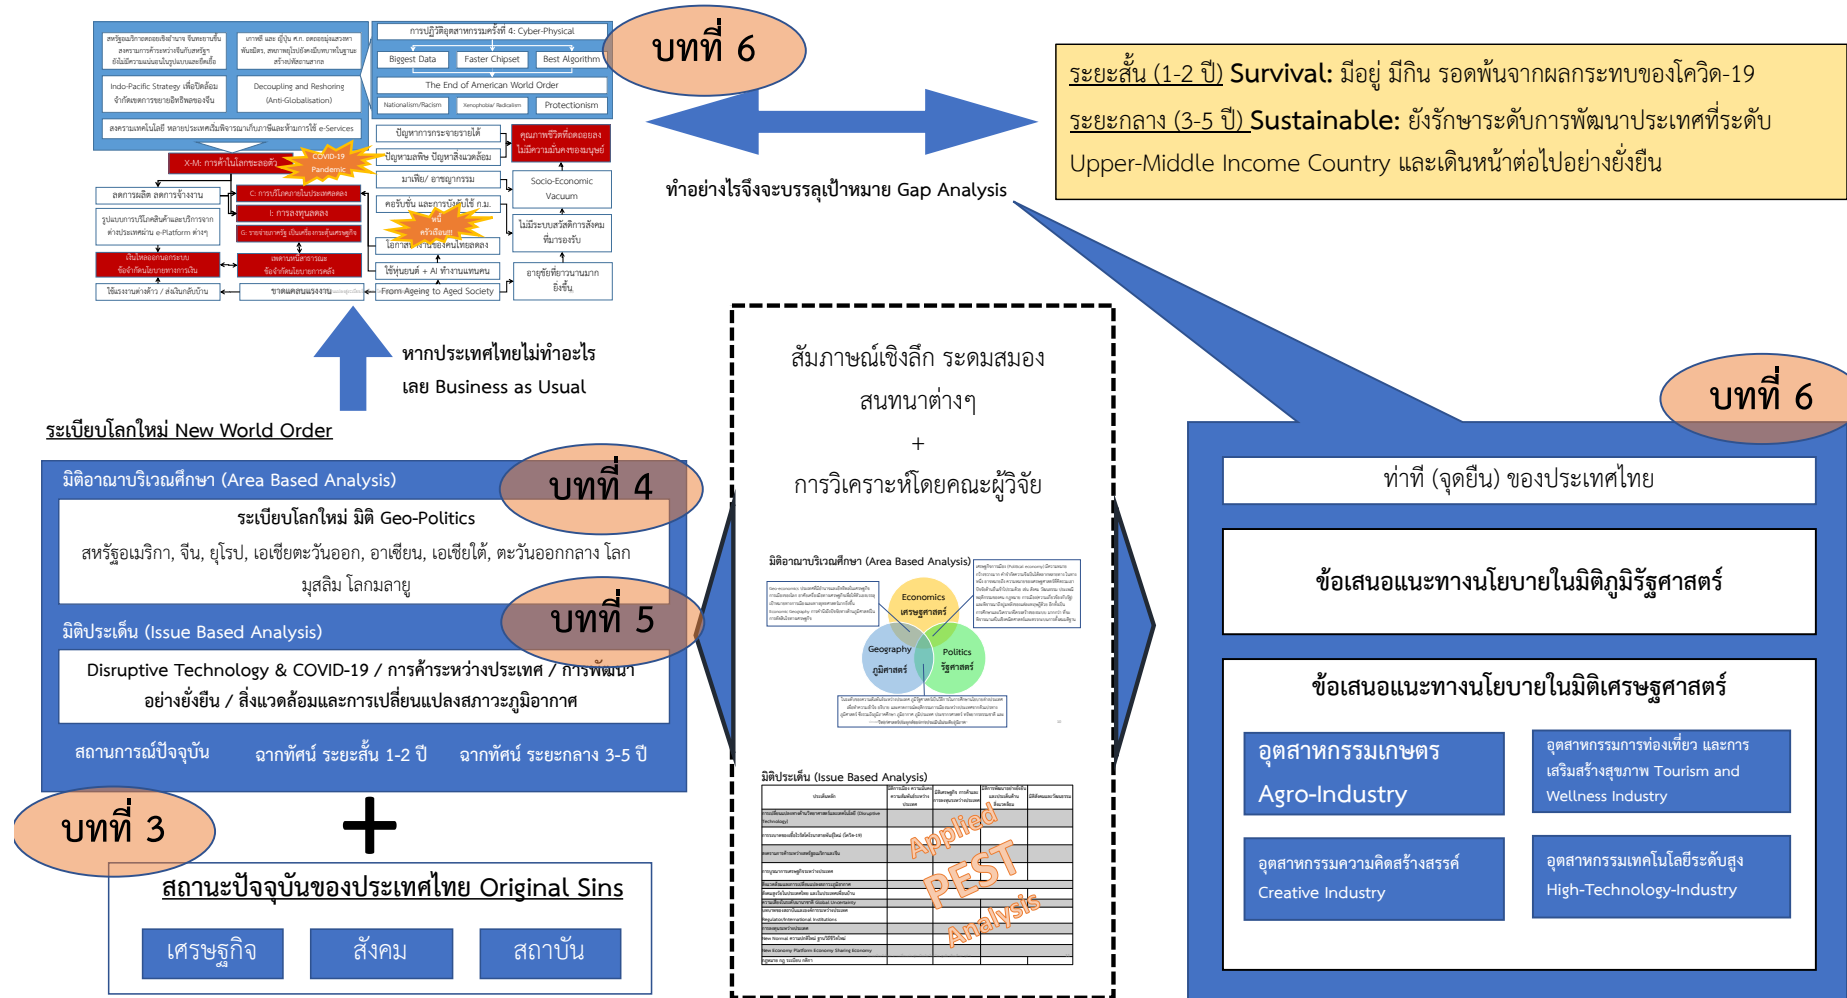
การปฏิวัติอุตสาหกรรมครั้งที่ 4: Cyber-Physical

Biggest Data

Faster Chipset

Best Algorithm

The End of American World Order

Nationalism/Racism

Protectionism

Indo-Pacific Strategy

Decoupling and Reshoring (Anti-Globalisation)

X-M: การค้าในโลกชะลอตัว

COVID-19 Pandemic

Socio-Economic Vacuum

From Ageing to Aged Society

บทที่ 6

ระยะสั้น (1-2 ปี) Survival: มีอยู่ มีกิน รอดพ้นจากผลกระทบของโควิด-19

ระยะกลาง (3-5 ปี) Sustainable: ยังรักษาระดับการพัฒนาประเทศที่ระดับ Upper-Middle Income Country และเดินหน้าต่อไปอย่างยั่งยืน

ทำอย่างไรจึงจะบรรลุเป้าหมาย Gap Analysis

หากประเทศไทยไม่ทำอะไร เลย Business as Usual

ระเบียบโลกใหม่ New World Order

มิติอาณาบริเวณศึกษา (Area Based Analysis)

บทที่ 4

ระเบียบโลกใหม่ มิติ Geo-Politics

สหรัฐอเมริกา, จีน, ยุโรป, เอเชียตะวันออก, อาเซียน, เอเชียใต้, ตะวันออกกลาง โลกมุสลิม โลกมลายู

มิติประเด็น (Issue Based Analysis)

บทที่ 5

Disruptive Technology & COVID-19 / การค้าระหว่างประเทศ / การพัฒนาอย่างยั่งยืน / สิ่งแวดล้อมและการเปลี่ยนแปลงสภาวะภูมิอากาศ

สถานการณ์ปัจจุบัน ฉากทัศน์ ระยะสั้น 1-2 ปี ฉากทัศน์ ระยะกลาง 3-5 ปี

บทที่ 3

+

สถานะปัจจุบันของประเทศไทย Original Sins

เศรษฐกิจ

สังคม

สถาบัน

สัมภาษณ์เชิงลึก ระดมสมอง สนทนาต่างๆ

+

การวิเคราะห์โดยคณะผู้วิจัย

มิติอาณาบริเวณศึกษา (Area Based Analysis)

Economics เศรษฐศาสตร์

Geography ภูมิศาสตร์

Politics รัฐศาสตร์

มิติประเด็น (Issue Based Analysis)

Applied PEST Analysis

บทที่ 6

ท่าที (จุดยืน) ของประเทศไทย

ข้อเสนอแนะทางนโยบายในมิติภูมิรัฐศาสตร์

ข้อเสนอแนะทางนโยบายในมิติเศรษฐศาสตร์

อุตสาหกรรมเกษตร Agro-Industry

อุตสาหกรรมการท่องเที่ยว และการเสริมสร้างสุขภาพ Tourism and Wellness Industry

อุตสาหกรรมความคิดสร้างสรรค์ Creative Industry

อุตสาหกรรมเทคโนโลยีระดับสูง High-Technology-Industry